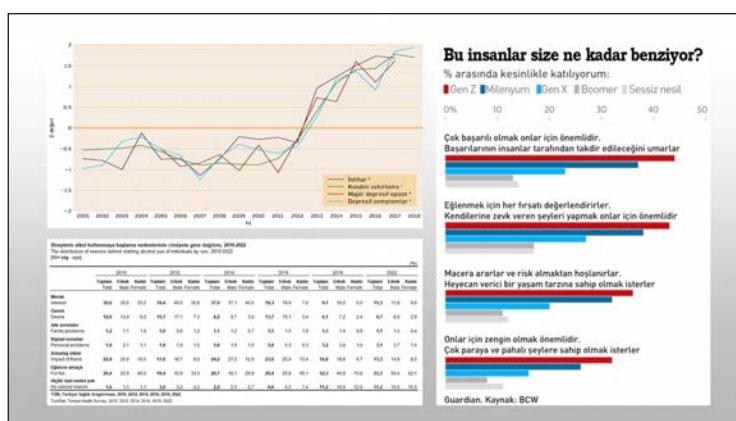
2
1.5
1
0.5
0
-0.5
-1
-1.5
-2
Z-değeri
2005 2006 2007 2008 2009 2010 2011 2012 2013 2014 2015 2016 2017 2018
Yıl
İntihar
Kendini zehirleme
Majör depresif epizot
Depresif semptomlar

Bireylerin alkol kullanmaya başlama nedenlerinin cinsiyete göre dağılımı, 2010-2022
The distribution of reasons behind starting alcohol use of individuals by sex, 2010-2022
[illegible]

TÜİK, Türkiye Sağlık Araştırması, 2010, 2012, 2014, 2016, 2019, 2022

Bu insanlar size ne kadar benziyor?

% arasında kesinlikle katılıyorum:

Gen Z Milenyum Gen X Boomer Sessiz nesil

0% 10 20 30 40 50

Çok başarılı olmak onlar için önemlidir. Başarılarının insanlar tarafından takdir edileceğini umarlar

Eğlenmek için her fırsatı değerlendirirler. Kendilerine zevk veren şeyleri yapmak onlar için önemlidir

Macera ararlar ve risk almaktan hoşlanırlar. Heyecan verici bir yaşam tarzına sahip olmak isterler

Onlar için zengin olmak önemlidir. Çok paraya ve pahalı şeylere sahip olmak isterler

Guardian. Kaynak: BCW